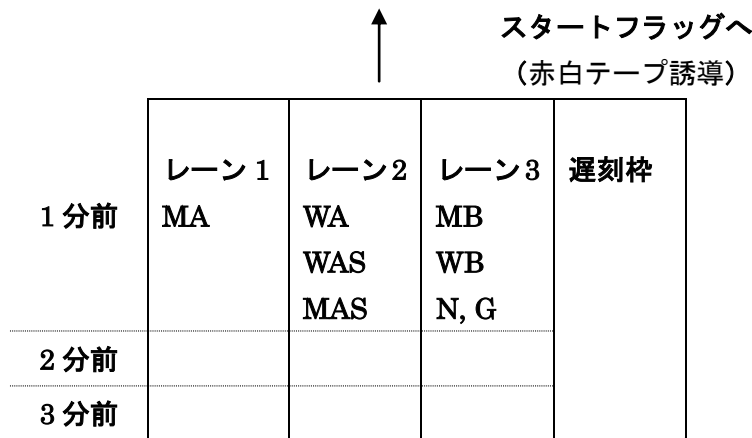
スタートフラッグへ
（赤白テープ誘導）

|  | レーン１ | レーン２ | レーン３ | 遅刻枠 |
|---|---|---|---|---|
| １分前 | MA | WA<br>WAS<br>MAS | MB<br>WB<br>N, G |  |
| ２分前 |  |  |  |  |
| ３分前 |  |  |  |  |